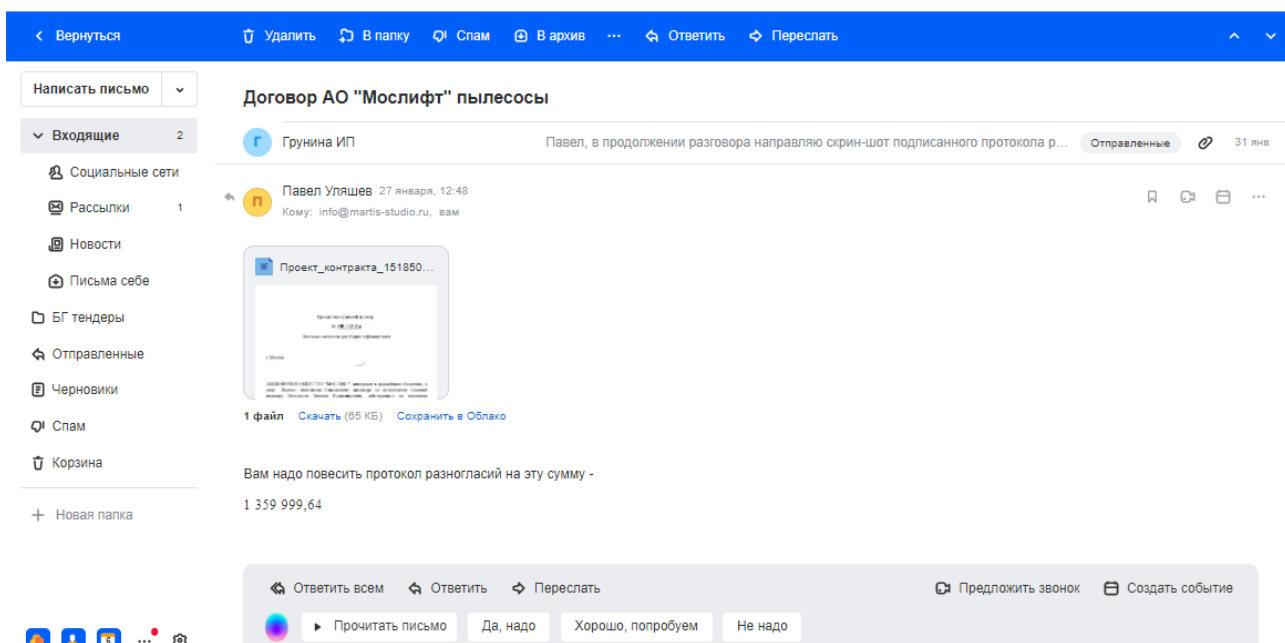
Вернуться
Удалить
В папку
Спам
В архив
···
Ответить
Переслать

Написать письмо

Входящие 2
Социальные сети
Рассылки 1
Новости
Письма себе
БГ тендеры
Отправленные
Черновики
Спам
Корзина
Новая папка

Договор АО "Мослифт" пылесосы

Г Грунина ИП
Павел, в продолжении разговора направляю скрин-шот подписанного протокола р...
Отправленные
31 янв

П Павел Уляшев 27 января, 12:48
Кому: info@martis-studio.ru, вам

Проект_контракта_151850...

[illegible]

1 файл Скачать (65 КБ) Сохранить в Облако

Вам надо повесить протокол разногласий на эту сумму -

1 359 999,64

Ответить всем
Ответить
Переслать
Предложить звонок
Создать событие

Прочитать письмо
Да, надо
Хорошо, попробуем
Не надо